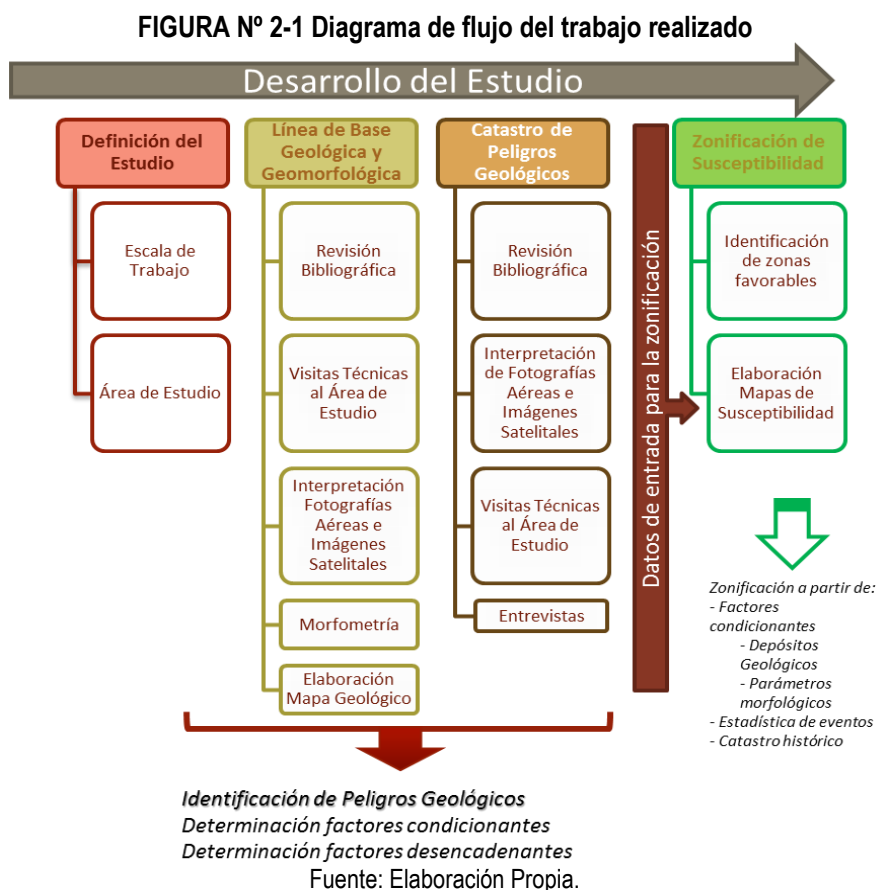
FIGURA Nº 2-1 Diagrama de flujo del trabajo realizado

Desarrollo del Estudio

Definición del Estudio

Escala de Trabajo

Área de Estudio

Línea de Base Geológica y Geomorfológica

Revisión Bibliográfica

Visitas Técnicas al Área de Estudio

Interpretación Fotografías Aéreas e Imágenes Satelitales

Morfometría

Elaboración Mapa Geológico

Catastro de Peligros Geológicos

Revisión Bibliográfica

Interpretación de Fotografías Aéreas e Imágenes Satelitales

Visitas Técnicas al Área de Estudio

Entrevistas

Datos de entrada para la zonificación

Zonificación de Susceptibilidad

Identificación de zonas favorables

Elaboración Mapas de Susceptibilidad

Zonificación a partir de:
- Factores condicionantes
- Depósitos Geológicos
- Parámetros morfológicos
- Estadística de eventos
- Catastro histórico

Identificación de Peligros Geológicos
Determinación factores condicionantes
Determinación factores desencadenantes

Fuente: Elaboración Propia.